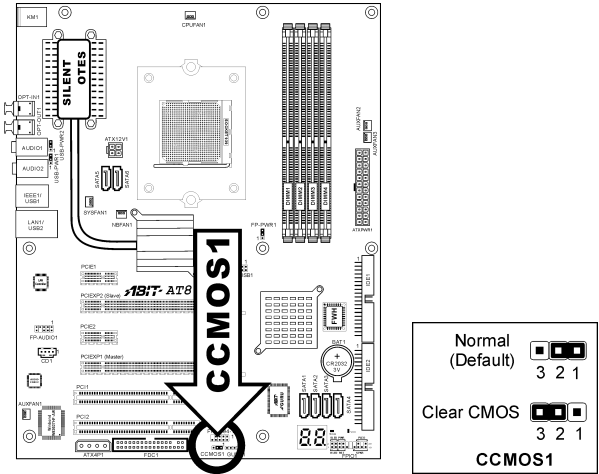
KM1
CPUFAN1
SILENT OTES
OPT-IN1
OPT-OUT1
USB-PWR2
USB-PWR1
AUDIO1
AUDIO2
ATX12V1
AUXFAN2
AUXFAN3
SATA5
SATA6
IEEE1/ USB1
SYSFAN1
NBFAN1
DIMM1
DIMM2
DIMM3
DIMM4
ATXPWR1
LAN1/ USB2
FP-PWR1
USB1
PCIE1
ABIT AT8
PCIEXP2 (Slave)
PCIE2
FP-AUDIO1
CD1
PCIEXP1 (Master)
BAT1
CR2032 3V
IDE1
IDE2
PCI1
SATA1
SATA2
SATA3
SATA4
AUXFAN1
PCI2
ATX4P1
FDC1
CCMOS1
88
FPIO1
CCMOS1

Normal (Default)
3 2 1
Clear CMOS
3 2 1
CCMOS1